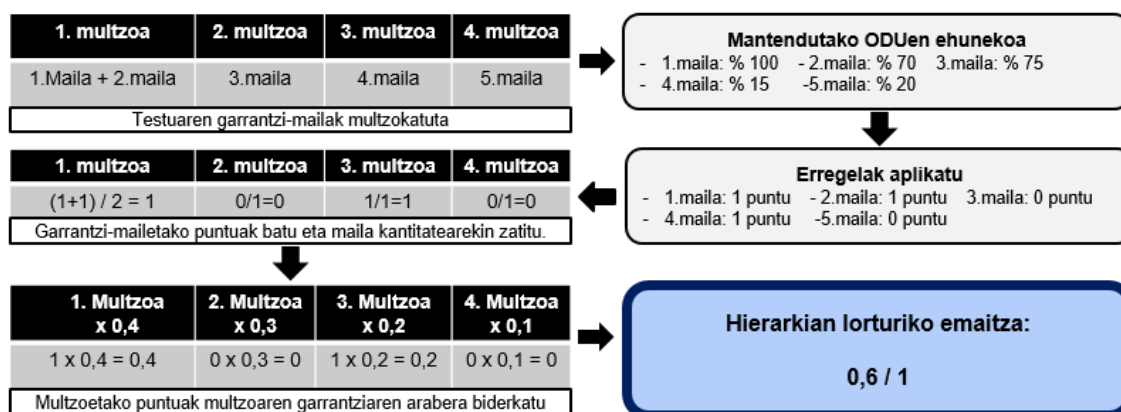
| 1. multzoa | 2. multzoa | 3. multzoa | 4. multzoa |
|---|---|---|---|
| 1.Maila + 2.maila | 3.maila | 4.maila | 5.maila |

Testuaren garrantzi-mailak multzokatuta

Mantendutako ODUen ehunekoa
- 1.maila: % 100 - 2.maila: % 70 3.maila: % 75
- 4.maila: % 15 -5.maila: % 20

Erregelak aplikatu
- 1.maila: 1 puntu - 2.maila: 1 puntu 3.maila: 0 puntu
- 4.maila: 1 puntu -5.maila: 0 puntu

| 1. multzoa | 2. multzoa | 3. multzoa | 4. multzoa |
|---|---|---|---|
| (1+1) / 2 = 1 | 0/1=0 | 1/1=1 | 0/1=0 |

Garrantzi-mailetako puntuak batu eta maila kantitatearekin zatitu.

| 1. Multzoa x 0,4 | 2. Multzoa x 0,3 | 3. Multzoa x 0,2 | 4. Multzoa x 0,1 |
|---|---|---|---|
| 1 x 0,4 = 0,4 | 0 x 0,3 = 0 | 1 x 0,2 = 0,2 | 0 x 0,1 = 0 |

Multzoetako puntuak multzoaren garrantziaren arabera biderkatu

Hierarkian lorturiko emaitza:

0,6 / 1